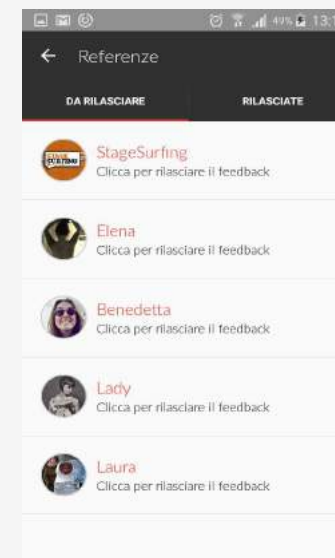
49% 13:

Referenze

DA RILASCIARE

RILASCIATE

StageSurfing
Clicca per rilasciare il feedback

Elena
Clicca per rilasciare il feedback

Benedetta
Clicca per rilasciare il feedback

Lady
Clicca per rilasciare il feedback

Laura
Clicca per rilasciare il feedback